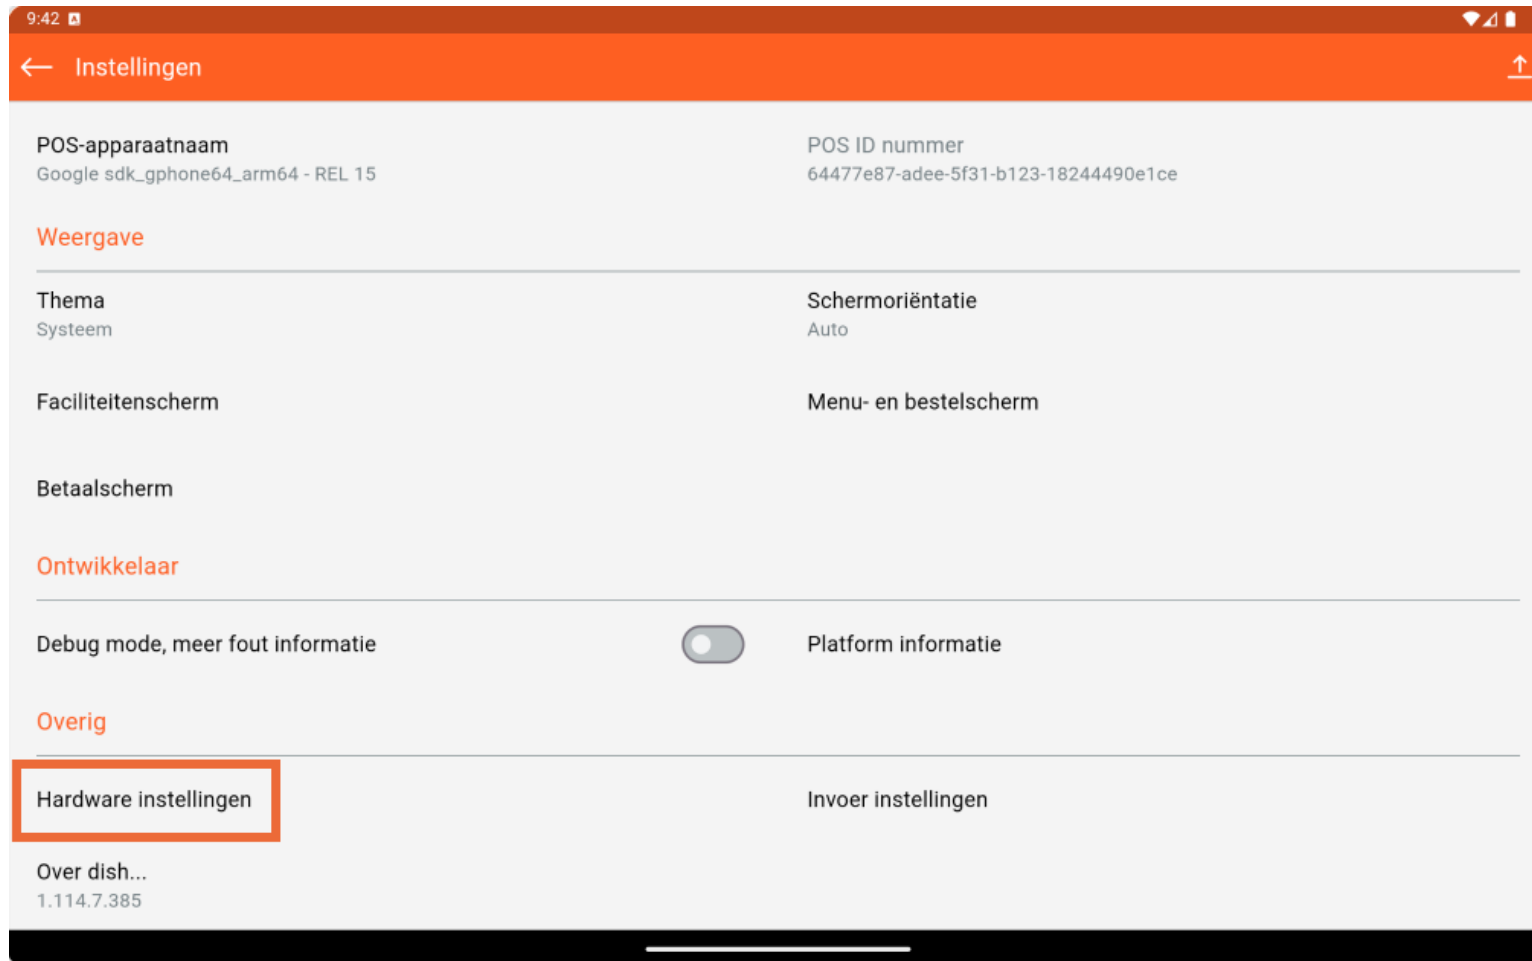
9:42

Instellingen

POS-apparaatnaam
Google sdk_gphone64_arm64 - REL 15

POS ID nummer
64477e87-adee-5f31-b123-18244490e1ce

Weergave

Thema
Systeem

Schermoriëntatie
Auto

Faciliteitenscherm

Menu- en bestelscherm

Betaalscherm

Ontwikkelaar

Debug mode, meer fout informatie

Platform informatie

Overig

Hardware instellingen

Invoer instellingen

Over dish...
1.114.7.385